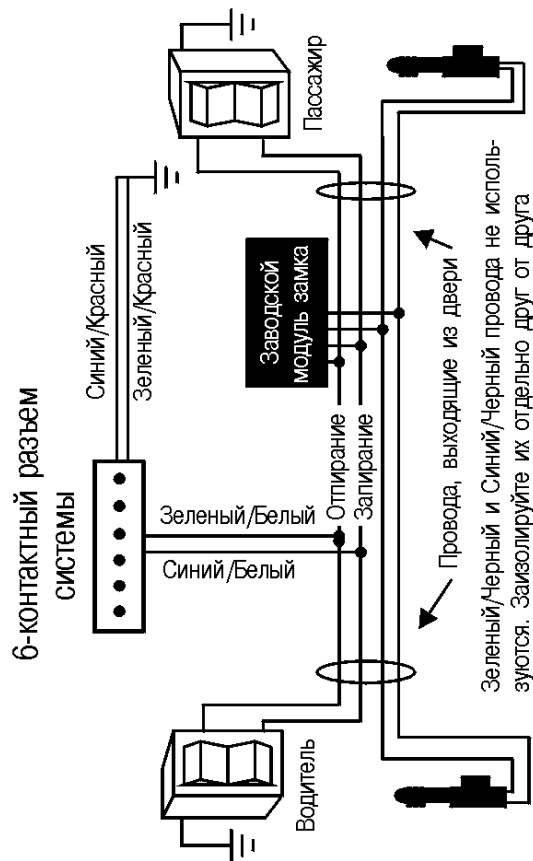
6-контактный разъем системы

Синий/Красный

Зеленый/Красный

Зеленый/Белый

Синий/Белый

Отпирание

Запирание

Заводской модуль замка

Пассажир

Водитель

Провода, выходящие из двери

Зеленый/Черный и Синий/Черный провода не используются. Заизолируйте их отдельно друг от друга